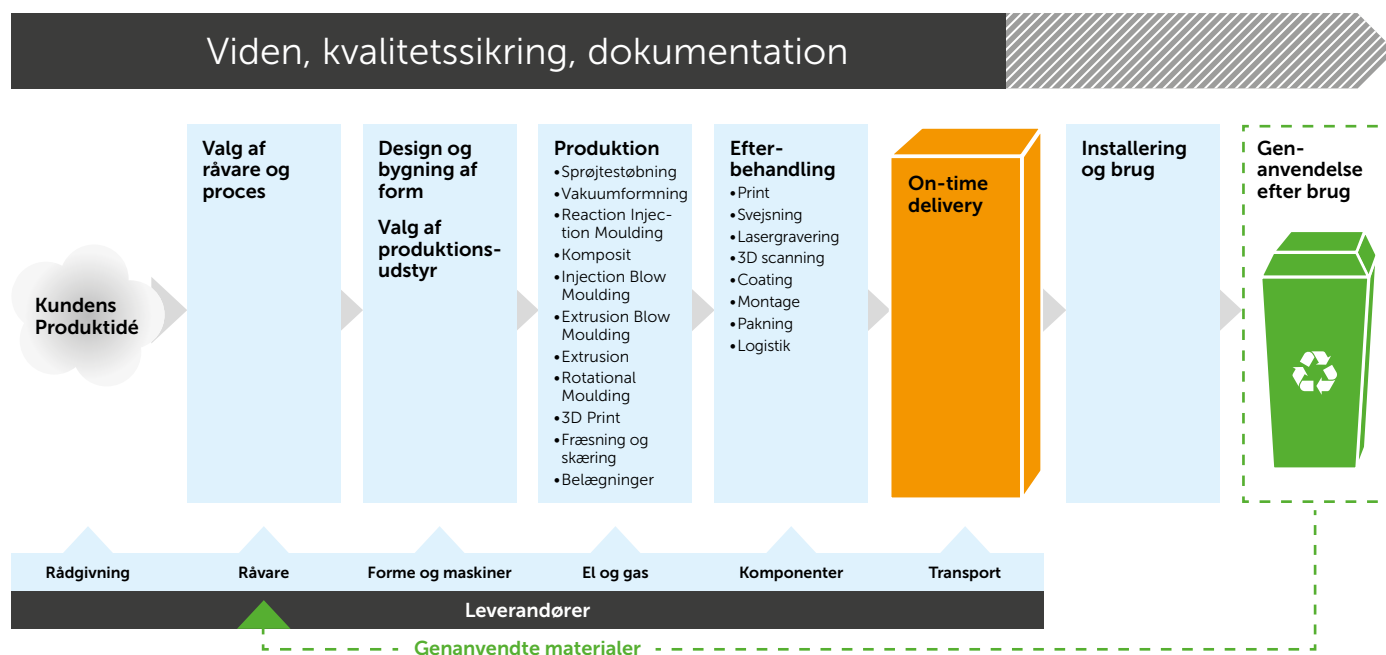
Viden, kvalitetssikring, dokumentation

Kundens Produktidé

Valg af råvare og proces

Design og bygning af form

Valg af produktionsudstyr

Produktion
•Sprøjtestøbning
•Vakuumformning
•Reaction Injection Moulding
•Komposit
•Injection Blow Moulding
•Extrusion Blow Moulding
•Extrusion
•Rotational Moulding
•3D Print
•Fræsning og skæring
•Belægninger

Efterbehandling
•Print
•Svejsning
•Lasergravering
•3D scanning
•Coating
•Montage
•Pakning
•Logistik

On-time delivery

Installering og brug

Genanvendelse efter brug

Rådgivning
Råvare
Forme og maskiner
El og gas
Komponenter
Transport

Leverandører

Genanvendte materialer